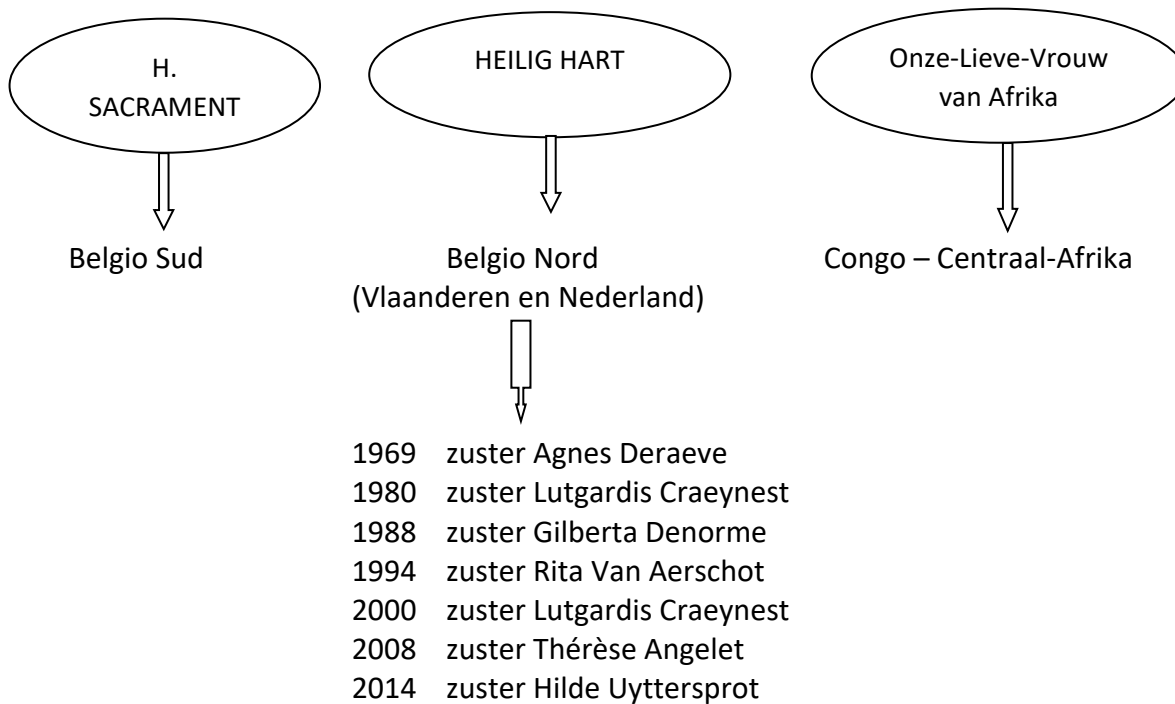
H. SACRAMENT

HEILIG HART

Onze-Lieve-Vrouw van Afrika

Belgio Sud

Belgio Nord
(Vlaanderen en Nederland)

Congo – Centraal-Afrika

1969 zuster Agnes Deraeve
1980 zuster Lutgardis Craeynest
1988 zuster Gilberta Denorme
1994 zuster Rita Van Aerschot
2000 zuster Lutgardis Craeynest
2008 zuster Thérèse Angelet
2014 zuster Hilde Uyttersprot